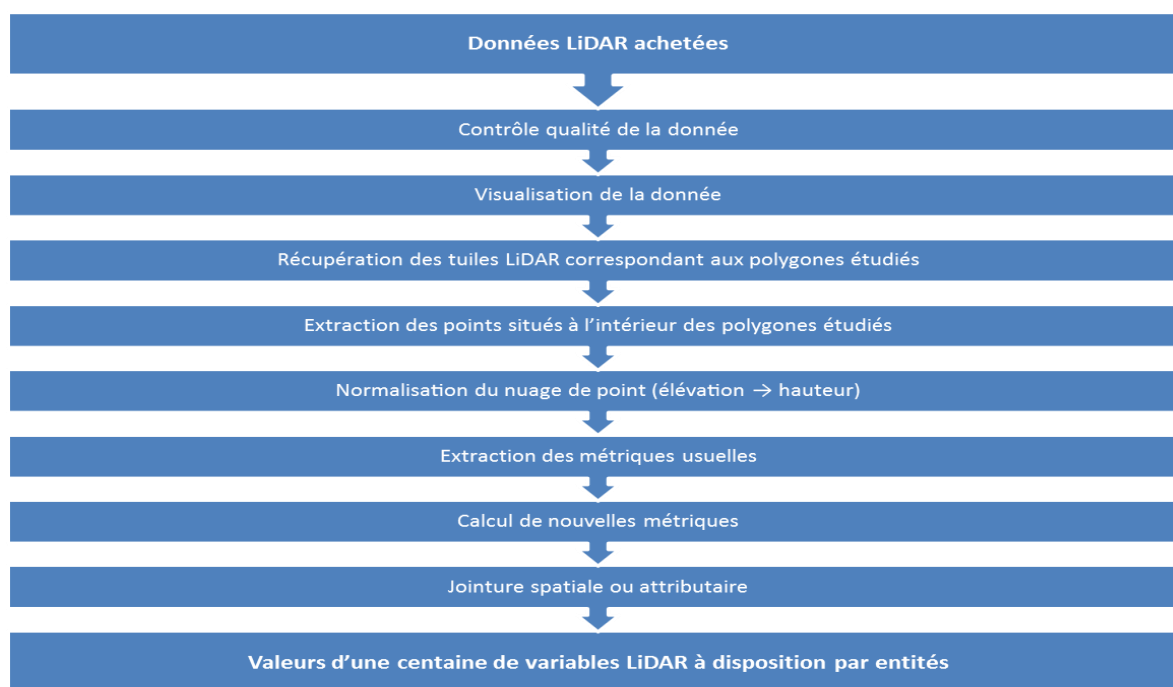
Données LiDAR achetées

Contrôle qualité de la donnée

Visualisation de la donnée

Récupération des tuiles LiDAR correspondant aux polygones étudiés

Extraction des points situés à l'intérieur des polygones étudiés

Normalisation du nuage de point (élévation $\rightarrow$ hauteur)

Extraction des métriques usuelles

Calcul de nouvelles métriques

Jointure spatiale ou attributaire

Valeurs d'une centaine de variables LiDAR à disposition par entités